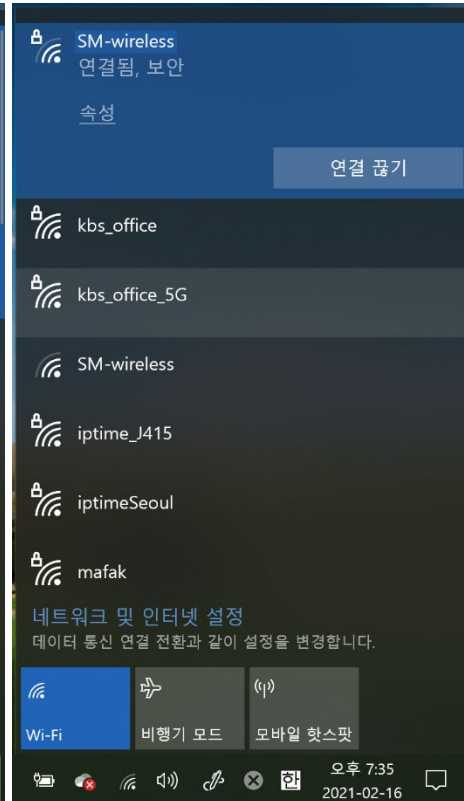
SM-wireless
연결됨, 보안

속성

연결 끊기

kbs_office

kbs_office_5G

SM-wireless

iptime_J415

iptimeSeoul

mafak

네트워크 및 인터넷 설정
데이터 통신 연결 전환과 같이 설정을 변경합니다.

Wi-Fi

비행기 모드

모바일 핫스팟

한

오후 7:35
2021-02-16